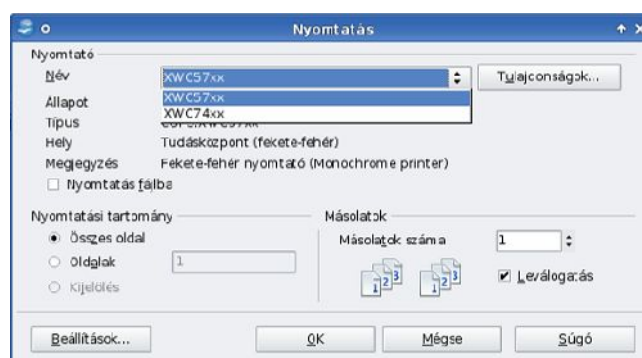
Nyomtatás

Nyomtató

Név

XWC57xx

Tulajdonságok...

XWC57xx

XWC74xx

Állapot

Típus

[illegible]

Hely

Tudásközpont (fekete-fehér)

Megjegyzés

Fekete-fehér nyomtató (Monochrome printer)

Nyomtatás fájlba

Nyomtatási tartomány

Összes oldal

Oldalak

1

Kijelölés

Másolatok

Másolatok száma

1

Leválogatás

Beállítások...

OK

Mégse

Súgó